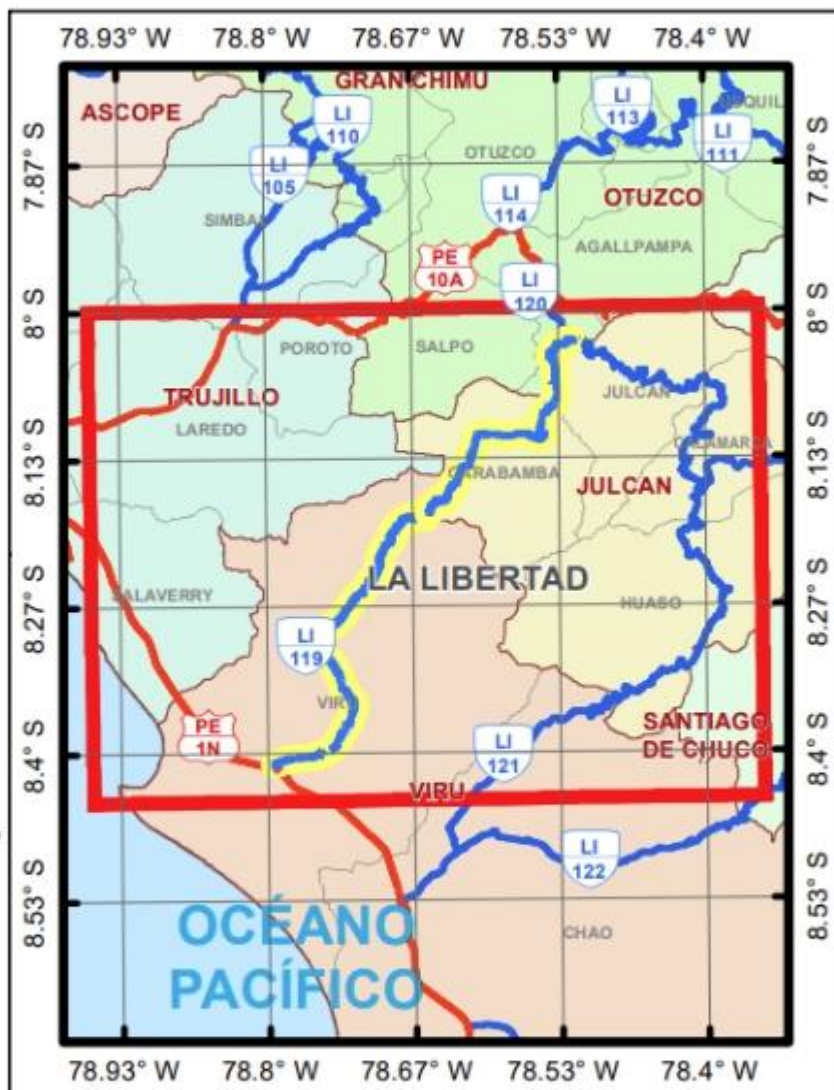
78.93° W 78.8° W 78.67° W 78.53° W 78.4° W

GRAN CHIMU
ASCOPE
LI 110
LI 113
LI 111
LI 105
OTUZCO
LI 114
OTUZCO
SIMBAL
AGALLPAMPA
PE 10A
LI 120
POROTO
SALPO
TRUJILLO
JULCAN
LAREDO
CALAMARCA
CARABAMBA
JULCAN
LA LIBERTAD
SALAVERRY
HUASO
LI 119
VIRU
SANTIAGO DE CHUCO
PE 1N
LI 121
VIRU
LI 122
CHAO
OCÉANO PACÍFICO

7.87° S
8° S
8.13° S
8.27° S
8.4° S
8.53° S

7.87° S
8° S
8.13° S
8.27° S
8.4° S
8.53° S

78.93° W 78.8° W 78.67° W 78.53° W 78.4° W